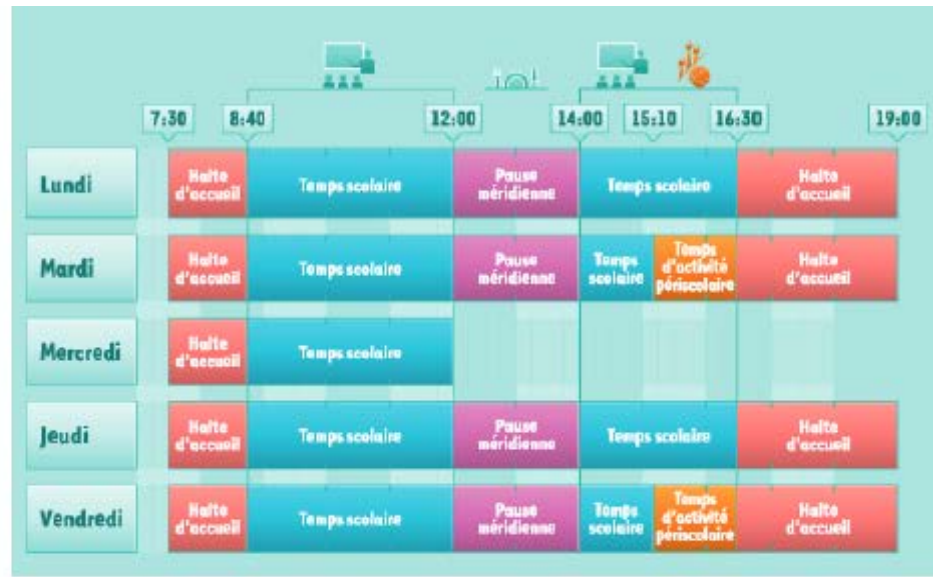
| | 7:30 | 8:40 | 12:00 | 14:00 | 15:10 | 16:30 | 19:00 |
|---|---|---|---|---|---|---|---|
| Lundi | Halte d'accueil | Temps scolaire | Pause méridienne | Temps scolaire | | Halte d'accueil | |
| Mardi | Halte d'accueil | Temps scolaire | Pause méridienne | Temps scolaire | Temps d'activité périscolaire | Halte d'accueil | |
| Mercredi | Halte d'accueil | Temps scolaire | | | | | |
| Jeudi | Halte d'accueil | Temps scolaire | Pause méridienne | Temps scolaire | | Halte d'accueil | |
| Vendredi | Halte d'accueil | Temps scolaire | Pause méridienne | Temps scolaire | Temps d'activité périscolaire | Halte d'accueil | |